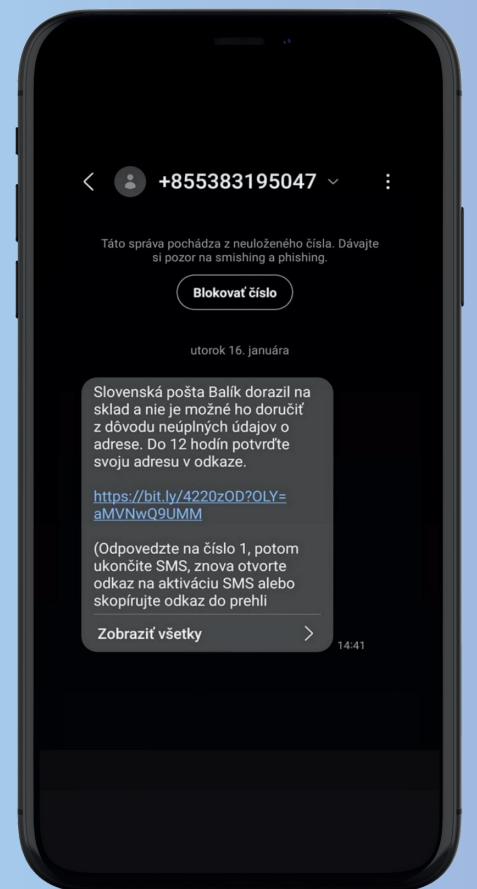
+855383195047

Táto správa pochádza z neuloženého čísla. Dávajte si pozor na smishing a phishing.

Blokovať číslo

utorok 16. januára

Slovenská pošta Balík dorazil na sklad a nie je možné ho doručiť z dôvodu neúplných údajov o adrese. Do 12 hodín potvrďte svoju adresu v odkaze.

https://bit.ly/4220zOD?OLY=aMVNwQ9UMM

(Odpovedzte na číslo 1, potom ukončite SMS, znova otvorte odkaz na aktiváciu SMS alebo skopírujte odkaz do prehli

Zobraziť všetky

14:41